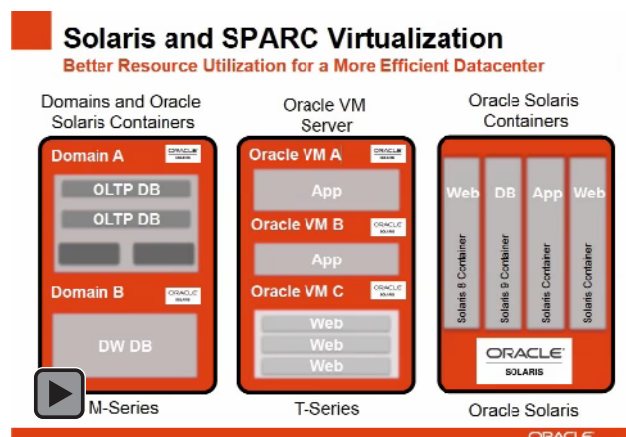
Solaris and SPARC Virtualization

Better Resource Utilization for a More Efficient Datacenter

Domains and Oracle Solaris Containers

Domain A

ORACLE SOLARIS

OLTP DB

OLTP DB

Domain B

ORACLE SOLARIS

DW DB

M-Series

Oracle VM Server

Oracle VM A

ORACLE SOLARIS

App

Oracle VM B

ORACLE SOLARIS

App

Oracle VM C

ORACLE SOLARIS

Web

Web

Web

T-Series

Oracle Solaris Containers

Web

Solaris 8 Container

DB

Solaris 9 Container

App

Solaris Container

Web

Solaris Container

ORACLE SOLARIS

Oracle Solaris

ORACLE